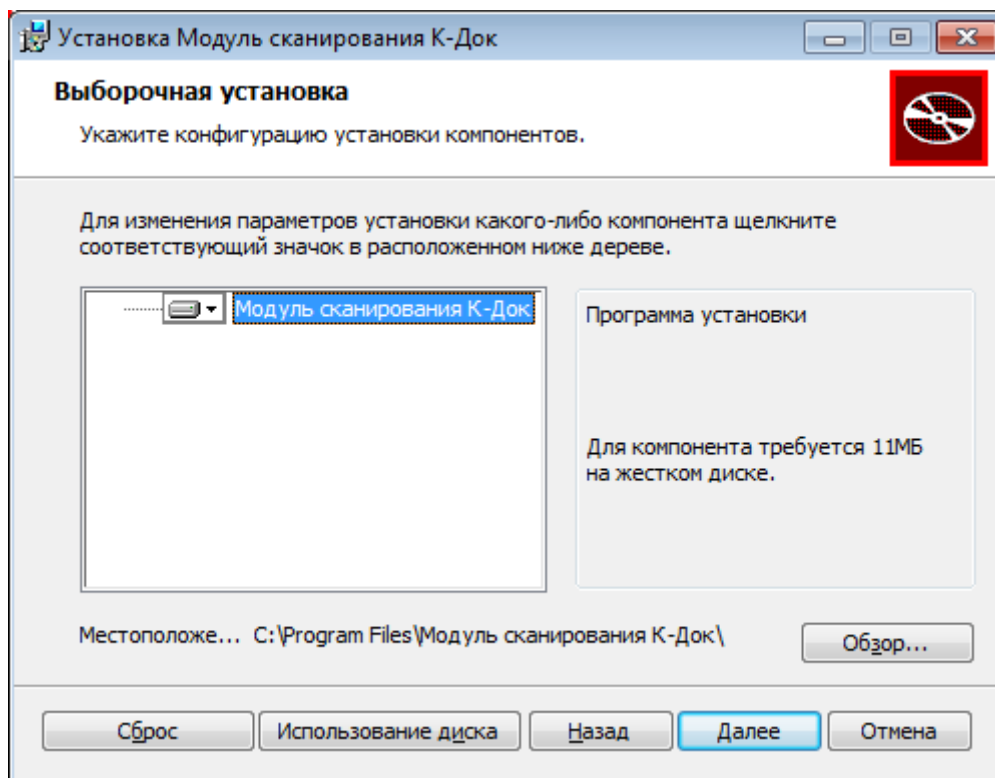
Установка Модуль сканирования К-Док

Выборочная установка

Укажите конфигурацию установки компонентов.

Для изменения параметров установки какого-либо компонента щелкните соответствующий значок в расположенном ниже дереве.

Модуль сканирования К-Док

Программа установки

Для компонента требуется 11МБ на жестком диске.

Местоположе... C:\Program Files\Модуль сканирования К-Док\

Обзор...

Сброс
Использование диска
Назад
Далее
Отмена